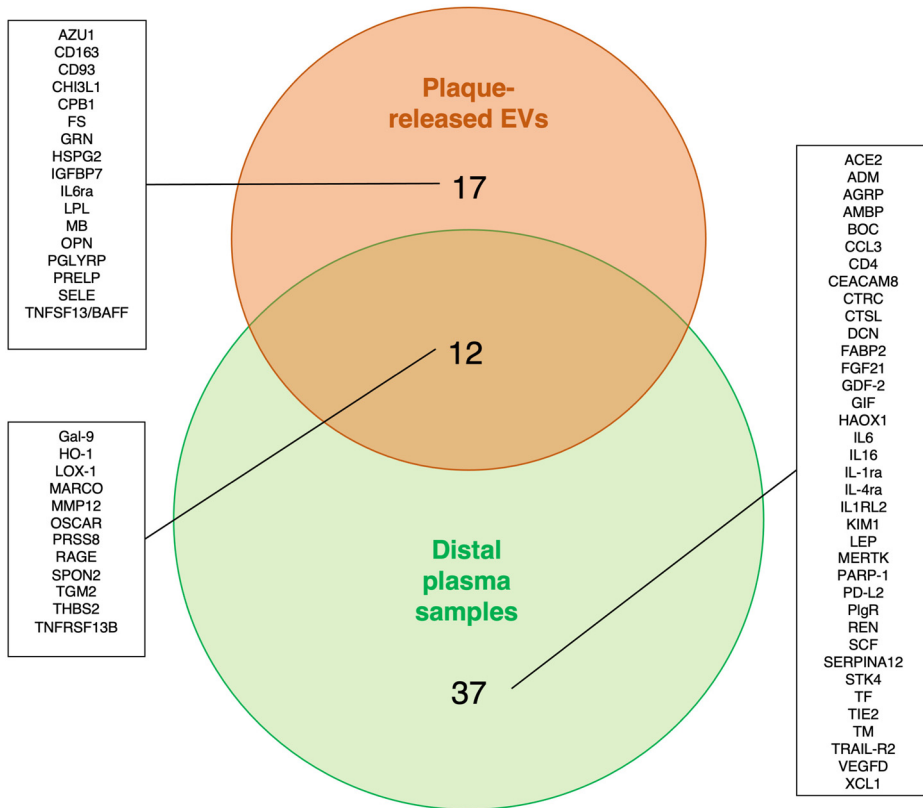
AZU1
CD163
CD93
CHI3L1
CPB1
FS
GRN
HSPG2
IGFBP7
IL6ra
LPL
MB
OPN
PGLYRP
PRELP
SELE
TNFSF13/BAFF

Plaque-released EVs

17

12

Gal-9
HO-1
LOX-1
MARCO
MMP12
OSCAR
PRSS8
RAGE
SPON2
TGM2
THBS2
TNFRSF13B

Distal plasma samples

37

ACE2
ADM
AGRP
AMBP
BOC
CCL3
CD4
CEACAM8
CTRC
CTSL
DCN
FABP2
FGF21
GDF-2
GIF
HAOX1
IL6
IL16
IL-1ra
IL-4ra
IL1RL2
KIM1
LEP
MERTK
PARP-1
PD-L2
PIgR
REN
SCF
SERPINA12
STK4
TF
TIE2
TM
TRAIL-R2
VEGFD
XCL1